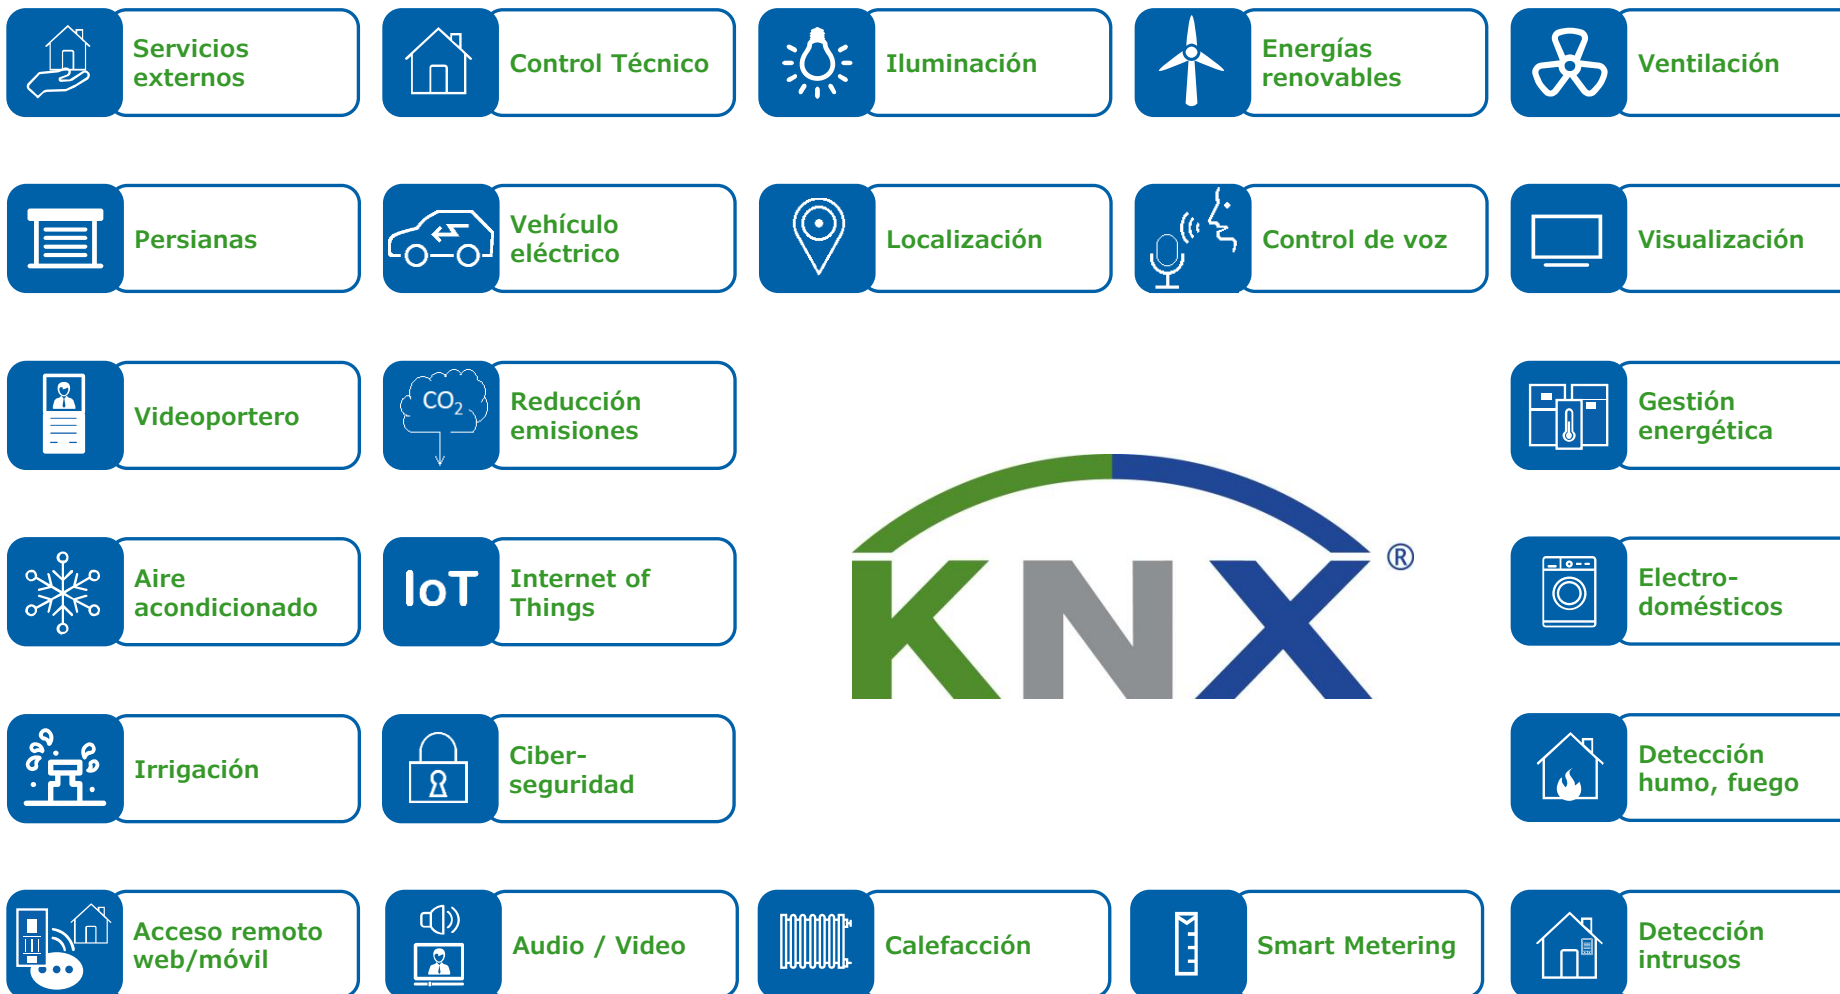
Servicios externos

Control Técnico

Iluminación

Energías renovables

Ventilación

Persianas

Vehículo eléctrico

Localización

Control de voz

Visualización

Videoportero

$CO_2$

Reducción emisiones

Gestión energética

KNX®

Aire acondicionado

IoT

Internet of Things

Electrodomésticos

Irrigación

Ciber-seguridad

Detección humo, fuego

Acceso remoto web/móvil

Audio / Video

Calefacción

Smart Metering

Detección intrusos